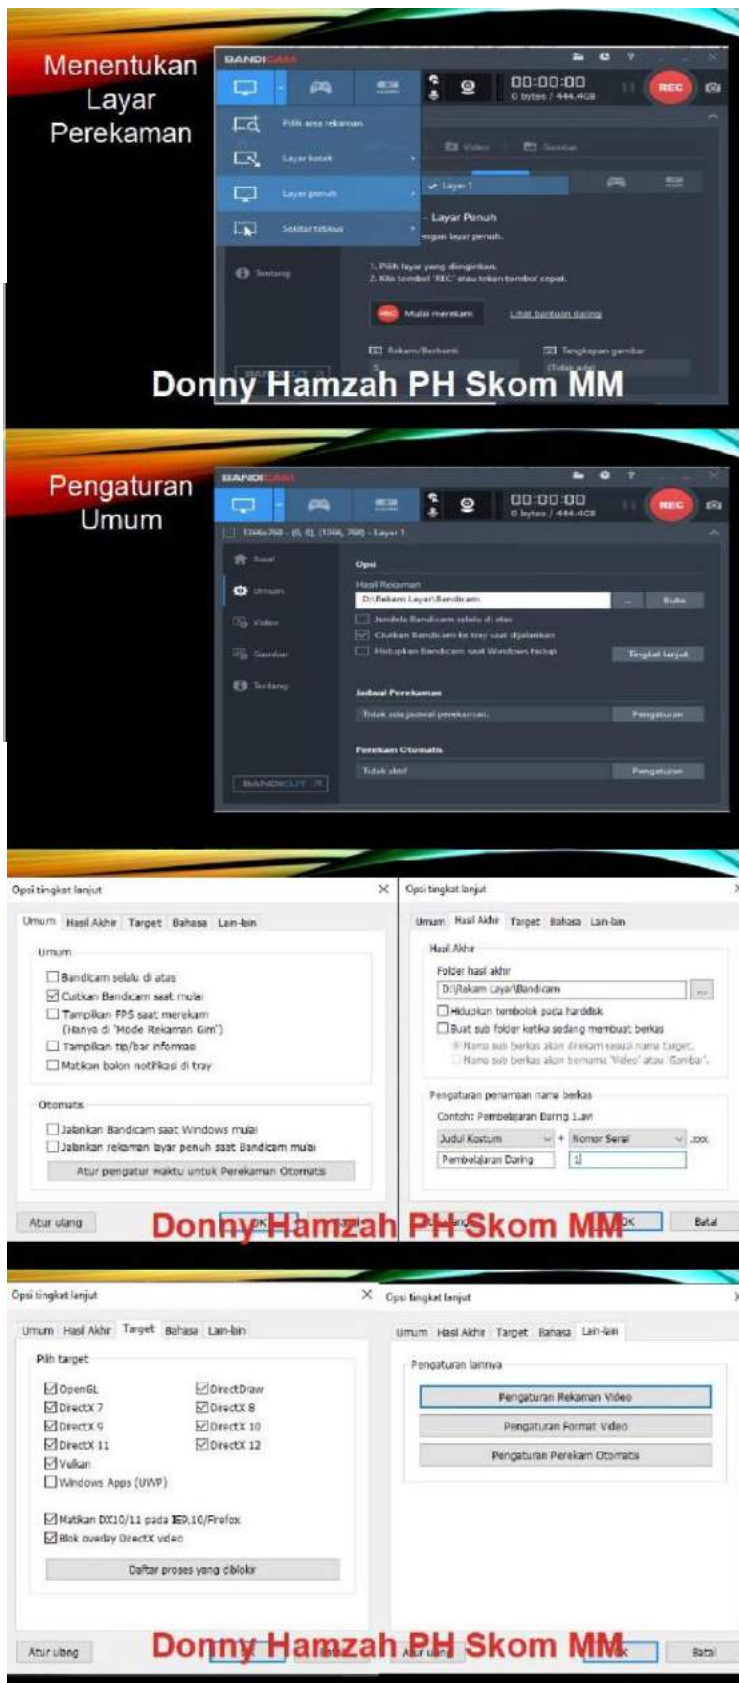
Menentukan Layar Perekaman

BANDICAM

00:00:00
0 bytes / 444.4GB

REC

Pilih area rekaman

Layar kotak

Layar penuh

Sekitar tetikus

Tentang

Video

Gambar

Layar 1

Layar Penuh

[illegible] layar penuh.

1. Pilih layar yang diinginkan.
2. Klik tombol 'REC' atau tekan tombol pintas.

Mulai merekam

Lihat bantuan daring

Rekam/Berhenti

Tangkapan gambar

Donny Hamzah PH Skom MM

Pengaturan Umum

BANDICAM

00:00:00
0 bytes / 444.4GB

REC

1366x768 - (0, 0), (1366, 768) - Layar 1

Awal

Umum

Video

Gambar

Tentang

Opsi

Hasil Rekaman

D:\Rekam Layar\Bandicam

...

Buka

Jendela Bandicam selalu di atas

Ciutkan Bandicam ke tray saat dijalankan

Hidupkan Bandicam saat Windows hidup

Tingkat lanjut

Jadwal Perekaman

Tidak ada jadwal perekaman.

Pengaturan

Perekam Otomatis

Tidak aktif

Pengaturan

BANDICUT

Opsi tingkat lanjut

Umum | Hasil Akhir | Target | Bahasa | Lain-lain

Umum

Bandicam selalu di atas

Ciutkan Bandicam saat mulai

Tampilkan FPS saat merekam (Hanya di 'Mode Rekaman Gim')

Tampilkan tip/bar informasi

Matikan balon notifikasi di tray

Otomatis

Jalankan Bandicam saat Windows mulai

Jalankan rekaman layar penuh saat Bandicam mulai

Atur pengatur waktu untuk Perekaman Otomatis

Atur ulang

Opsi tingkat lanjut

Umum | Hasil Akhir | Target | Bahasa | Lain-lain

Hasil Akhir

Folder hasil akhir

D:\Rekam Layar\Bandicam

Hidupkan tembolok pada harddisk

Buat sub folder ketika sedang membuat berkas

Nama sub berkas akan direkam sesuai nama target.

Nama sub berkas akan bernama 'Video' atau 'Gambar'.

Pengaturan penamaan nama berkas

Contoh: Pembelajaran Daring 1.avi

Judul Kostum + Nomor Seri .xxx

Pembelajaran Daring

1

OK

Batal

Donny Hamzah PH Skom MM

Opsi tingkat lanjut

Umum | Hasil Akhir | Target | Bahasa | Lain-lain

Pilih target

OpenGL

DirectDraw

DirectX 7

DirectX 8

DirectX 9

DirectX 10

DirectX 11

DirectX 12

Vulkan

Windows Apps (UWP)

Matikan DX10/11 pada IE9,10/Firefox

Blok overlay DirectX video

Daftar proses yang diblokir

Atur ulang

Opsi tingkat lanjut

Umum | Hasil Akhir | Target | Bahasa | Lain-lain

Pengaturan lainnya

Pengaturan Rekaman Video

Pengaturan Format Video

Pengaturan Perekam Otomatis

Atur ulang

OK

Batal

Donny Hamzah PH Skom MM